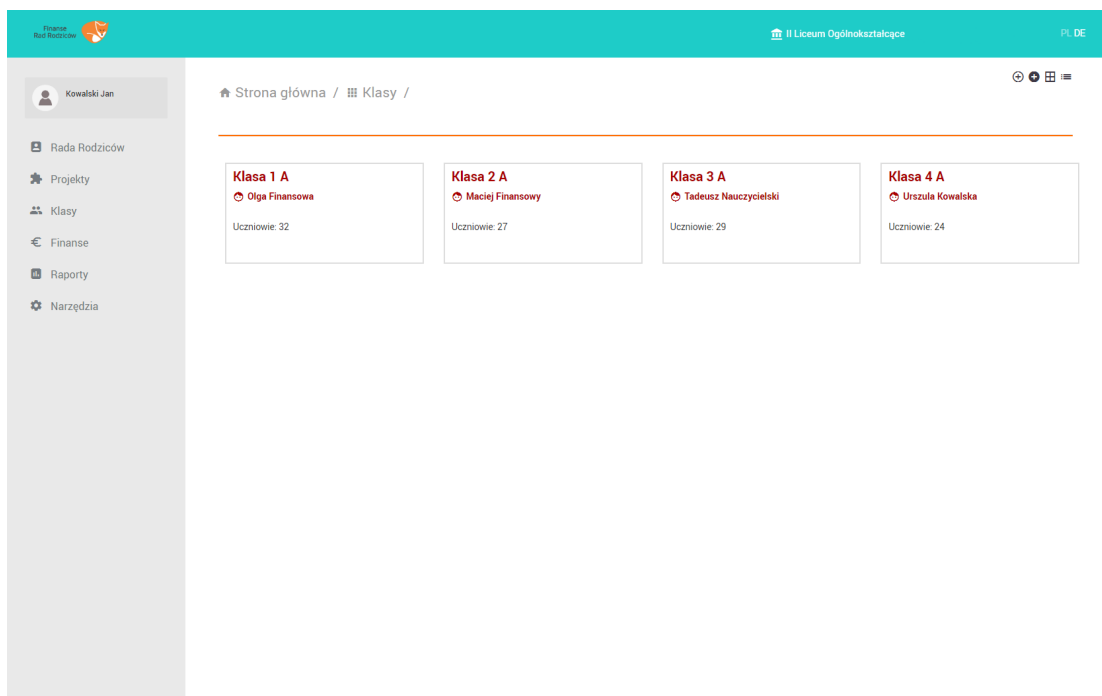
Finanse
Rad Rodziców

II Liceum Ogólnokształcące

PL DE

Kowalski Jan

Rada Rodziców
Projekty
Klasy
Finanse
Raporty
Narzędzia

Strona główna / Klasy /

Klasa 1 A
Olga Finansowa
Uczniowie: 32

Klasa 2 A
Maciej Finansowy
Uczniowie: 27

Klasa 3 A
Tadeusz Nauczycielski
Uczniowie: 29

Klasa 4 A
Urszula Kowalska
Uczniowie: 24